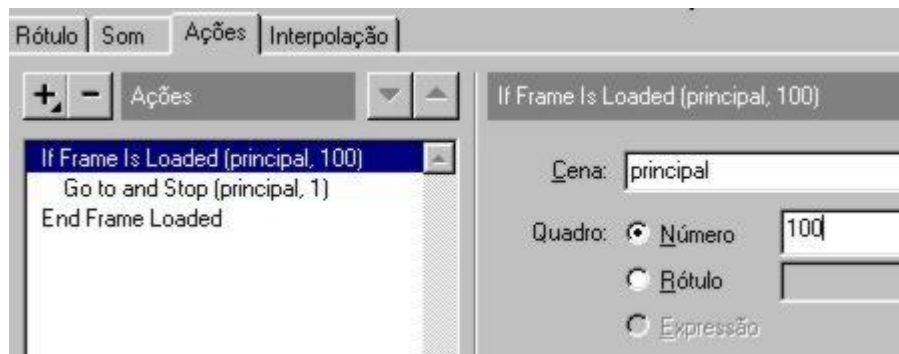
Rótulo | Som | Ações | Interpolação

+ − Ações

If Frame Is Loaded (principal, 100)

If Frame Is Loaded (principal, 100)
Go to and Stop (principal, 1)
End Frame Loaded

Cena: principal

Quadro: Número 100

Rótulo

Expressão